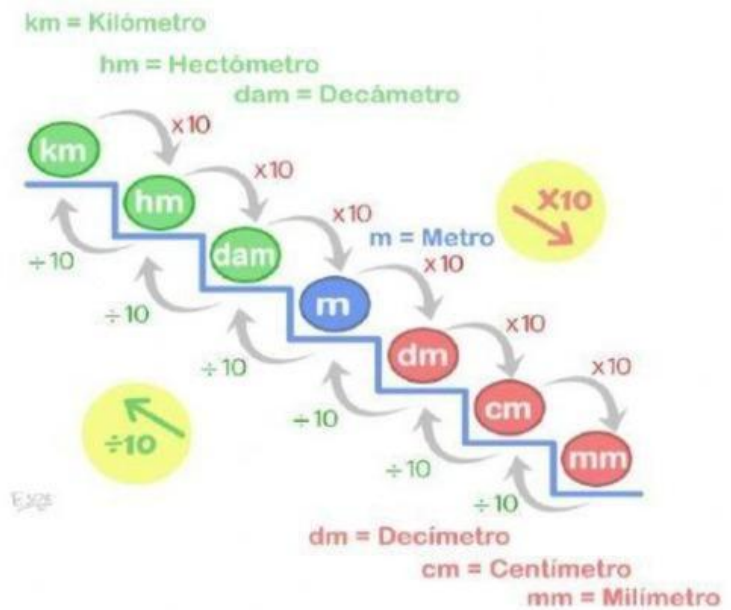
km = Kilómetro

hm = Hectómetro

dam = Decámetro

km

x10

hm

x10

dam

x10

m = Metro

m

x10

dm

x10

cm

x10

mm

X10

÷10

÷10

÷10

÷10

÷10

÷10

÷10

dm = Decímetro

cm = Centímetro

mm = Milímetro